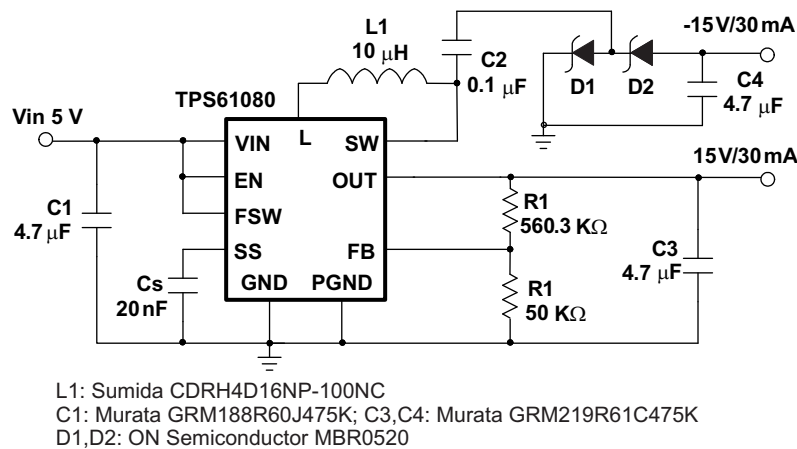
L1
10 μH

C2
0.1 μF

-15 V/30 mA

D1
D2

C4
4.7 μF

TPS61080

Vin 5 V

VIN
L
SW
EN
OUT
FSW
SS
FB
GND
PGND

15V/30 mA

C1
4.7 μF

R1
560.3 KΩ

Cs
20 nF

C3
4.7 μF

R1
50 KΩ

L1: Sumida CDRH4D16NP-100NC
C1: Murata GRM188R60J475K; C3,C4: Murata GRM219R61C475K
D1,D2: ON Semiconductor MBR0520